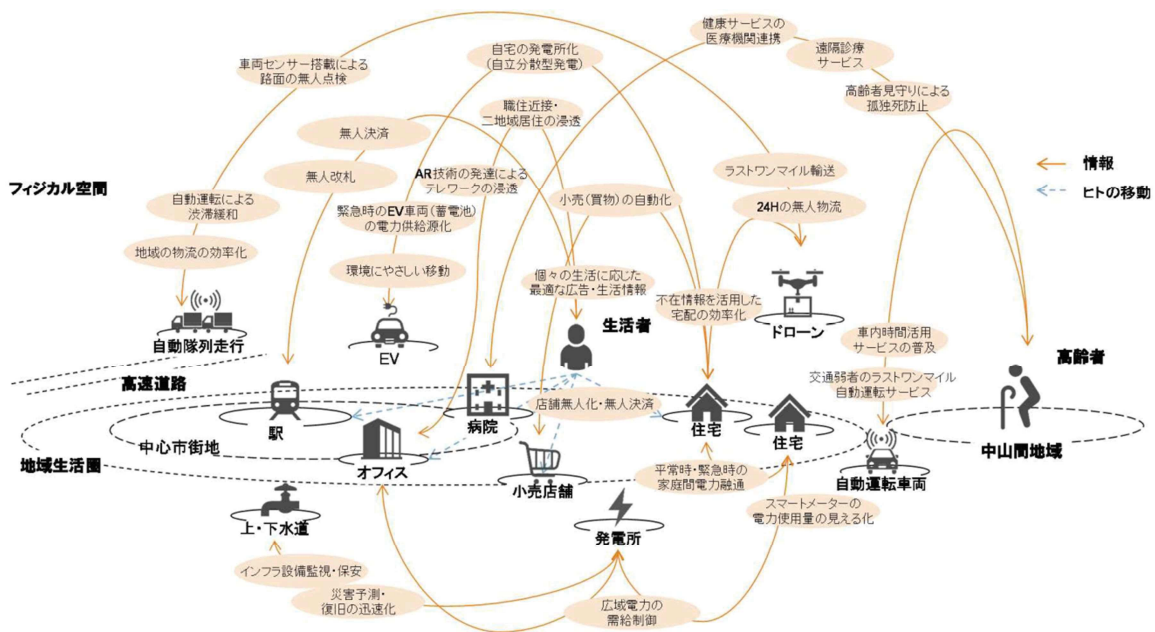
健康サービスの
医療機関連携

遠隔診療
サービス

高齢者見守りによる
孤独死防止

自宅の発電所化
(自立分散型発電)

車両センサー搭載による
路面の無人点検

職住近接・
二地域居住の浸透

無人決済

無人改札

AR技術の発達による
テレワークの浸透

ラストワンマイル輸送

情報

ヒトの移動

フィジカル空間

自動運転による
渋滞緩和

緊急時のEV車両(蓄電池)
の電力供給源化

小売(買物)の自動化

24Hの無人物流

地域の物流の効率化

環境にやさしい移動

個々の生活に応じた
最適な広告・生活情報

不在情報を活用した
宅配の効率化

生活者

ドローン

自動隊列走行

EV

車内時間活用
サービスの普及

高齢者

高速道路

交通弱者のラストワンマイル
自動運転サービス

駅

病院

店舗無人化・無人決済

住宅

住宅

中心市街地

中山間地域

地域生活圏

オフィス

小売店舗

平常時・緊急時の
家庭間電力融通

自動運転車両

上・下水道

スマートメーターの
電力使用量の見える化

発電所

インフラ設備監視・保安

災害予測・
復旧の迅速化

広域電力の
需給制御